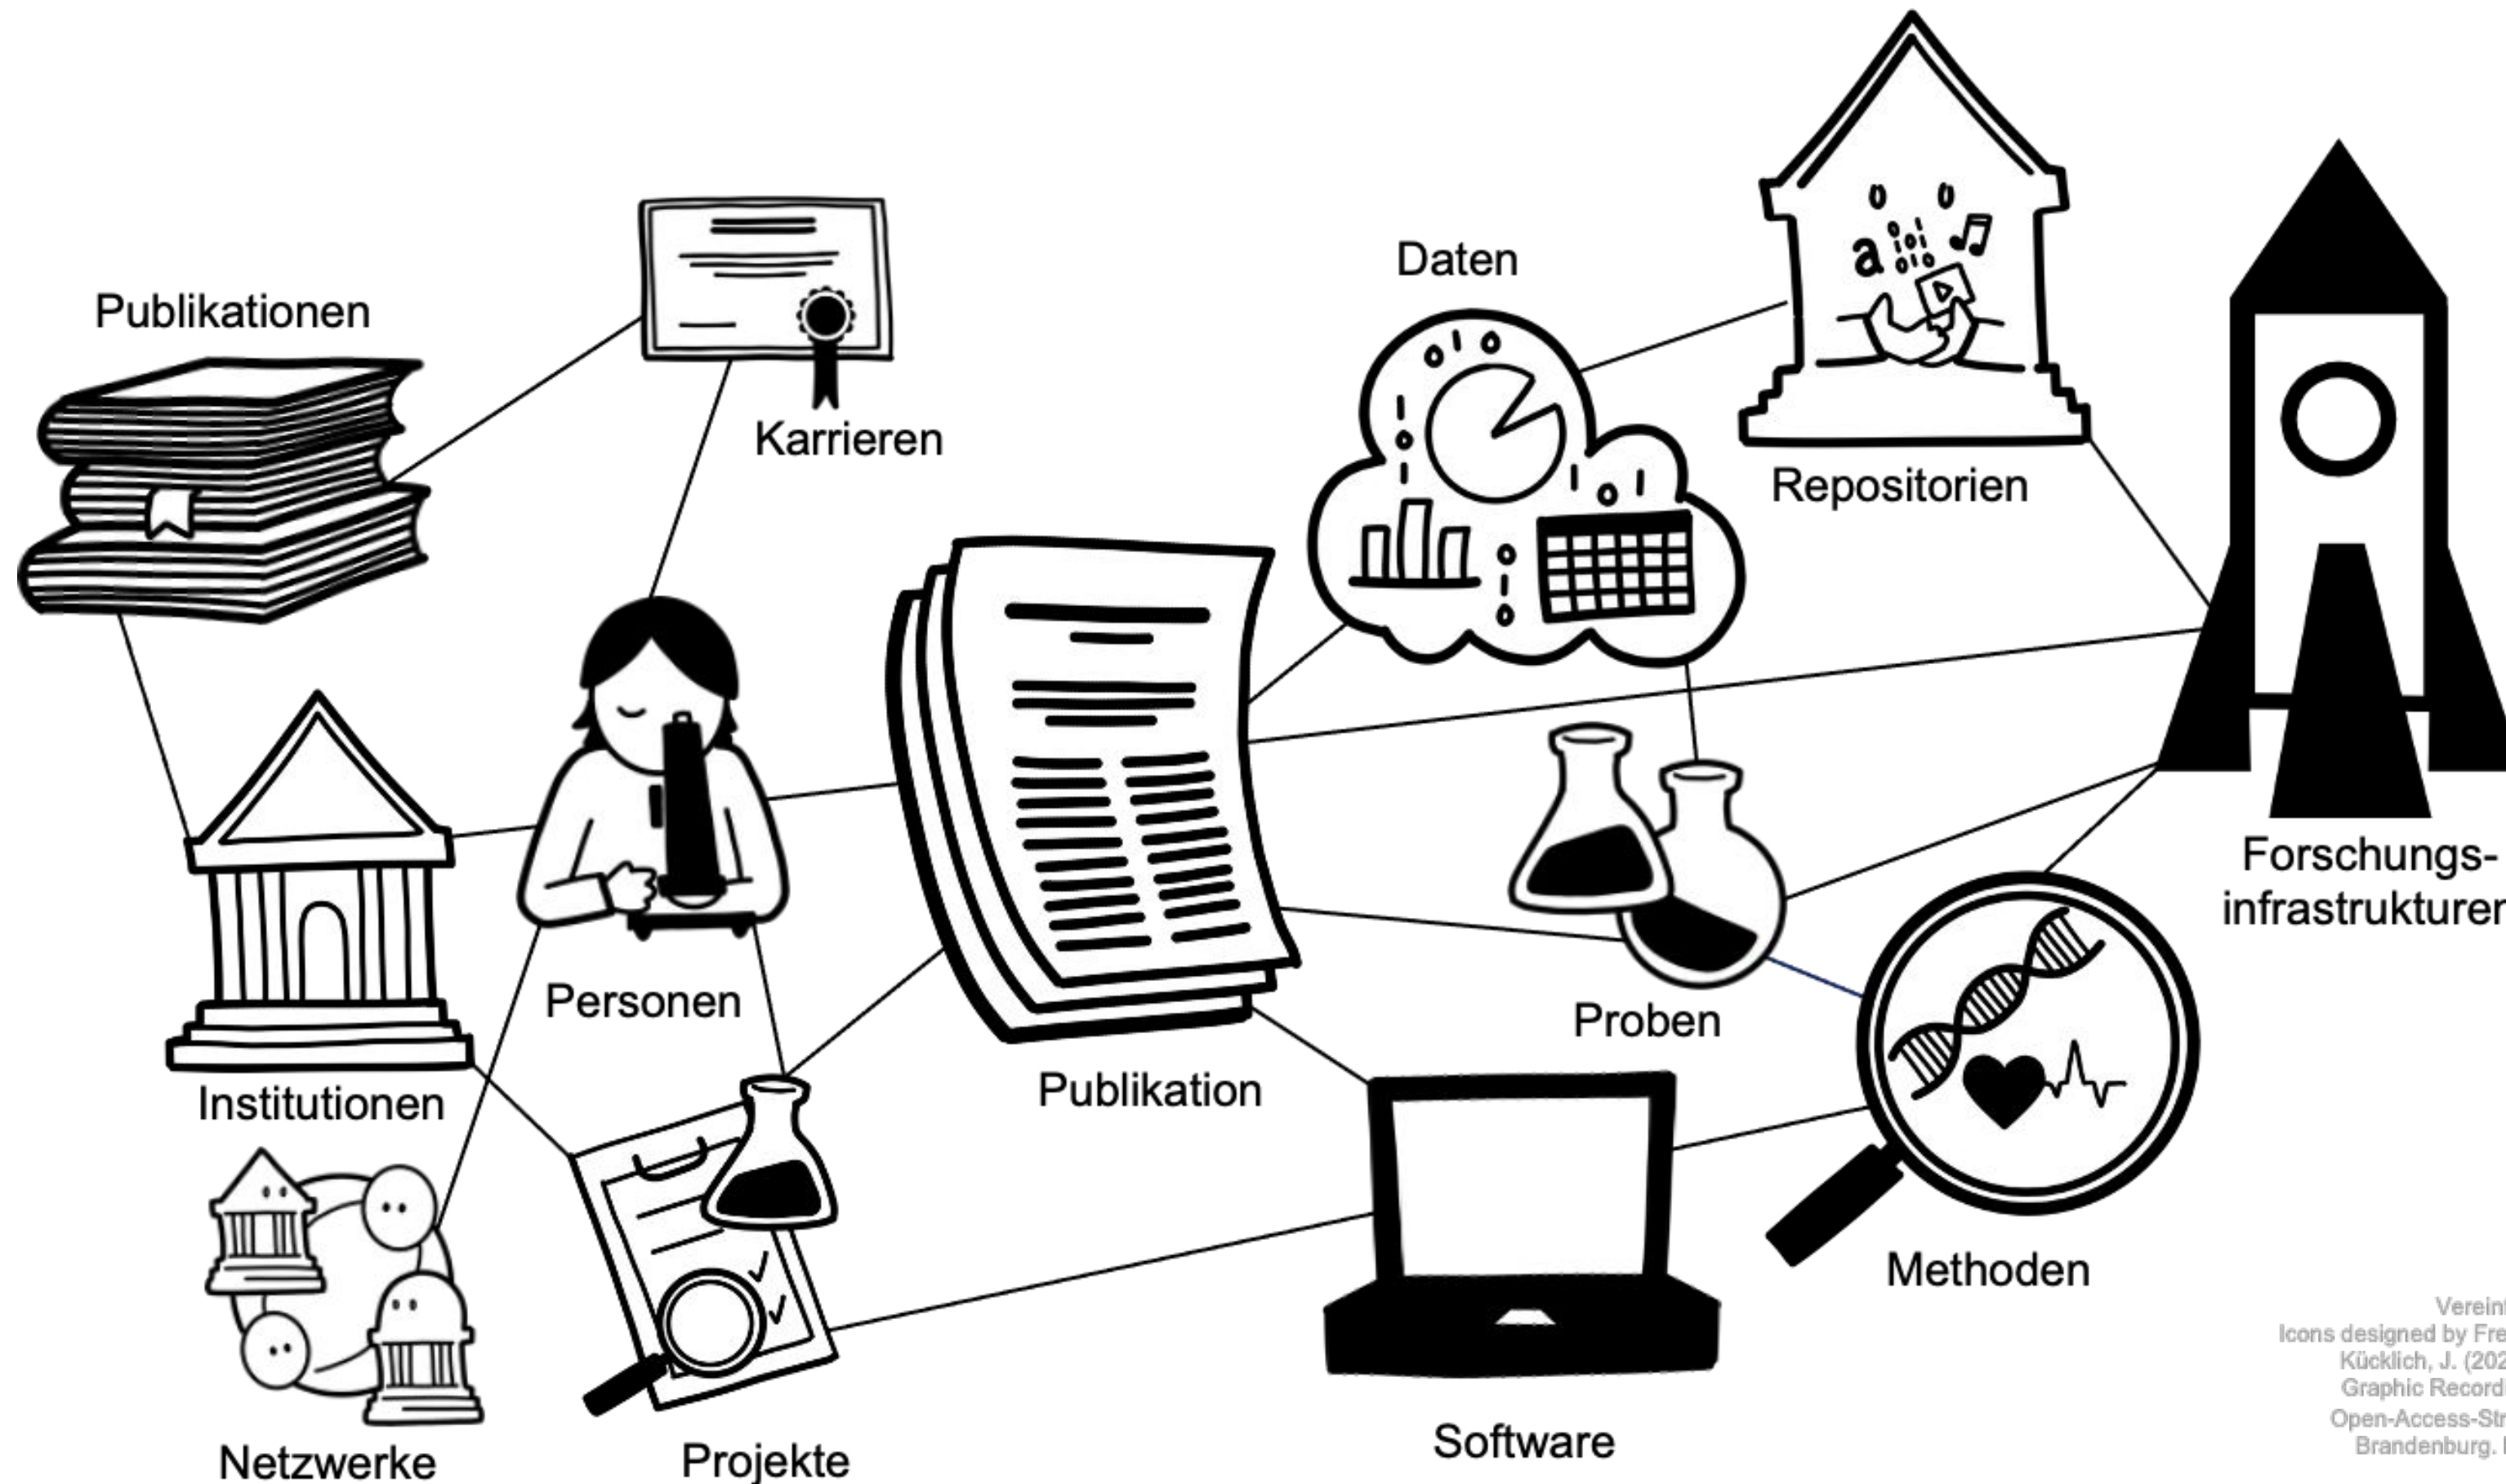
Publikationen

Karrieren

Daten

Repositorien

Forschungs-
infrastrukturen

Personen

Institutionen

Publikation

Proben

Methoden

Netzwerke

Projekte

Software

Verein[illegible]
Icons designed by Fre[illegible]
Kücklich, J. (202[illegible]
Graphic Record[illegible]
Open-Access-Str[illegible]
Brandenburg. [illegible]